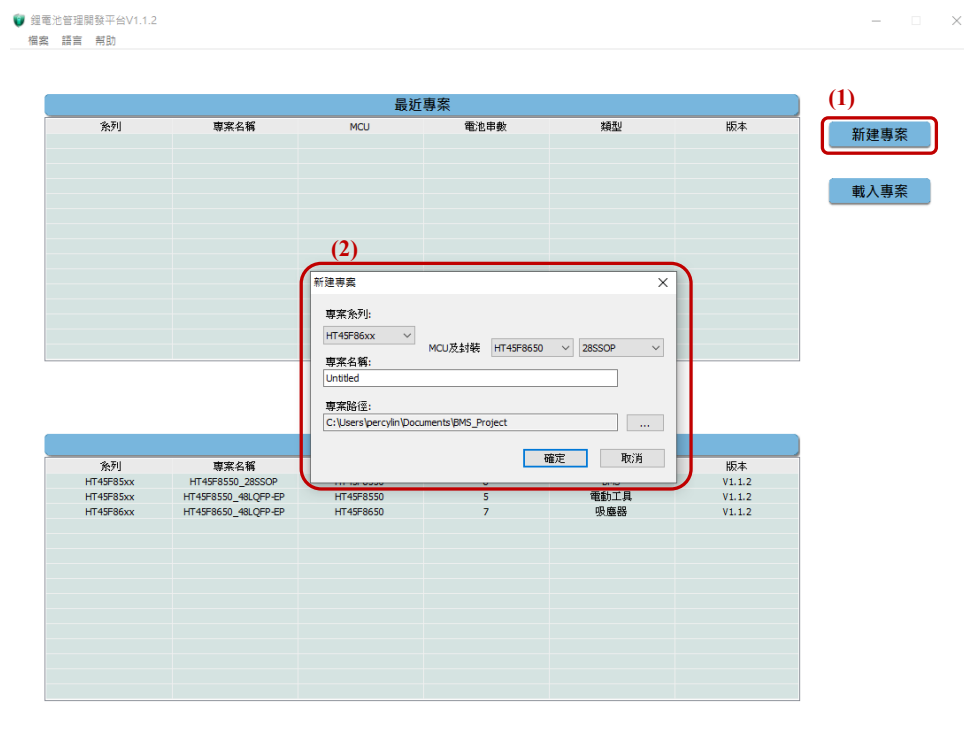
鋰電池管理開發平台V1.1.2
檔案 語言 幫助

最近專案

| 系列 | 專案名稱 | MCU | 電池串數 | 類型 | 版本 |
|---|---|---|---|---|---|

(1)
新建專案

載入專案

(2)
新建專案
專案系列:
HT45F86xx
MCU及封裝 HT45F8650 28SSOP
專案名稱:
Untitled
專案路徑:
C:\Users\percylin\Documents\BMS_Project
...
確定 取消

| 系列 | 專案名稱 | MCU | 電池串數 | 類型 | 版本 |
|---|---|---|---|---|---|
| HT45F85xx | HT45F8550_28SSOP | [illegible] | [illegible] | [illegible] | V1.1.2 |
| HT45F85xx | HT45F8550_48LQFP-EP | HT45F8550 | 5 | 電動工具 | V1.1.2 |
| HT45F86xx | HT45F8650_48LQFP-EP | HT45F8650 | 7 | 吸塵器 | V1.1.2 |